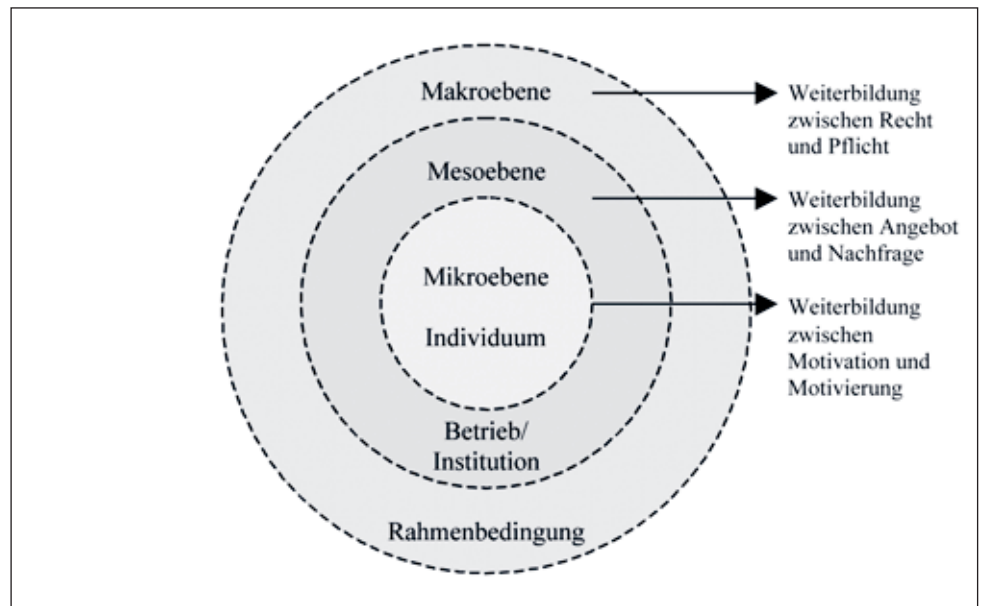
Makroebene

Weiterbildung zwischen Recht und Pflicht

Mesoebene

Weiterbildung zwischen Angebot und Nachfrage

Mikroebene

Individuum

Weiterbildung zwischen Motivation und Motivierung

Betrieb/ Institution

Rahmenbedingung